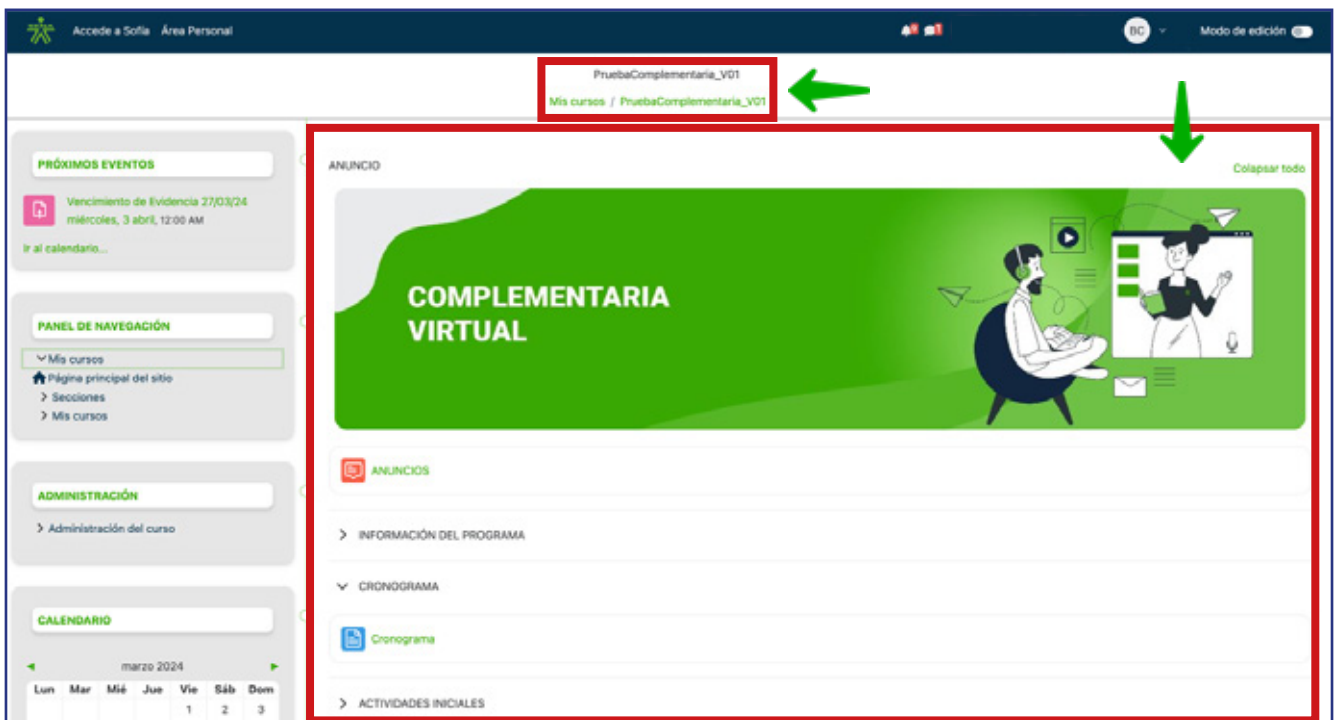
Accede a Sofia Área Personal

BC

Modo de edición

PruebaComplementaria_V01

Mis cursos / PruebaComplementaria_V01

PRÓXIMOS EVENTOS

Vencimiento de Evidencia 27/03/24
miércoles, 3 abril, 12:00 AM

Ir al calendario...

PANEL DE NAVEGACIÓN

Mis cursos
Página principal del sitio
Secciones
Mis cursos

ADMINISTRACIÓN

Administración del curso

CALENDARIO

marzo 2024

| Lun | Mar | Mié | Jue | Vie | Sáb | Dom |
|---|---|---|---|---|---|---|
| | | | | 1 | 2 | 3 |

ANUNCIO

Colapsar todo

COMPLEMENTARIA
VIRTUAL

ANUNCIOS

INFORMACIÓN DEL PROGRAMA

CRONOGRAMA

Cronograma

ACTIVIDADES INICIALES